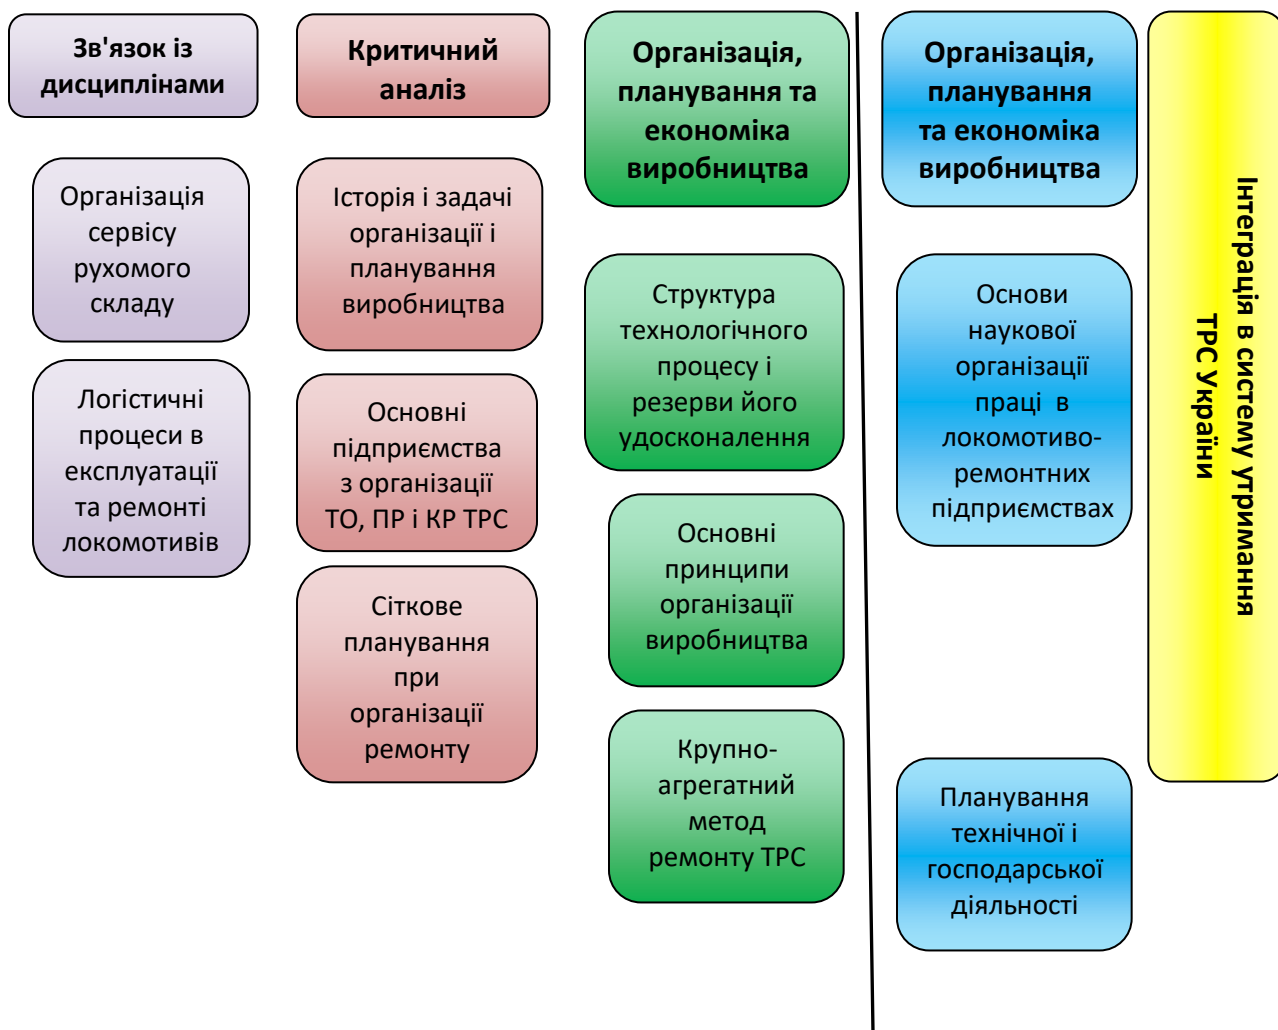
Зв'язок із дисциплінами

Організація сервісу рухомого складу

Логістичні процеси в експлуатації та ремонті локомотивів

Критичний аналіз

Історія і задачі організації і планування виробництва

Основні підприємства з організації ТО, ПР і КР ТРС

Сіткове планування при організації ремонту

Організація, планування та економіка виробництва

Структура технологічного процесу і резерви його удосконалення

Основні принципи організації виробництва

Крупно-агрегатний метод ремонту ТРС

Організація, планування та економіка виробництва

Основи наукової організації праці в локомотиво-ремонтних підприємствах

Планування технічної і господарської діяльності

Інтеграція в систему утримання ТРС України